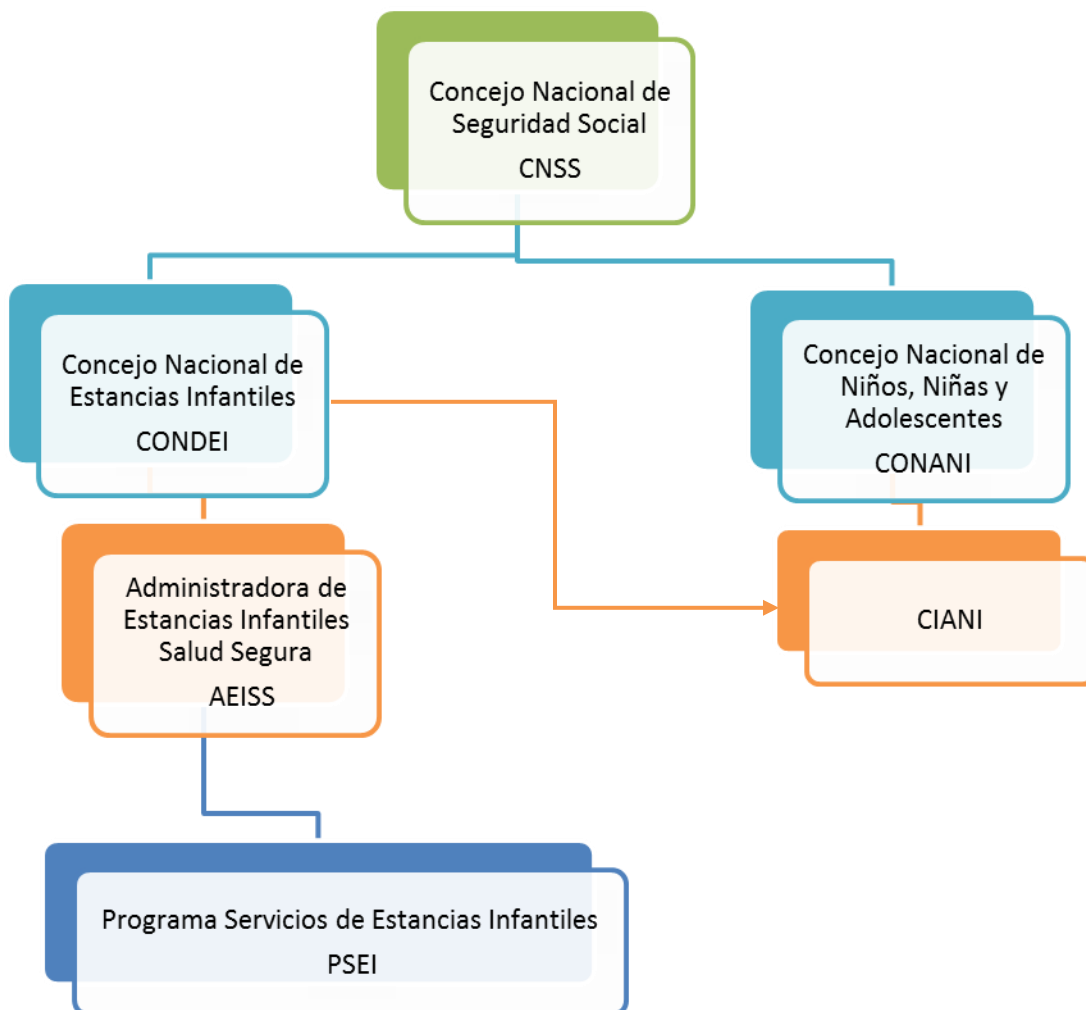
Concejo Nacional de Seguridad Social
CNSS

Concejo Nacional de Estancias Infantiles
CONDEI

Concejo Nacional de Niños, Niñas y Adolescentes
CONANI

Administradora de Estancias Infantiles Salud Segura
AEISS

CIANI

Programa Servicios de Estancias Infantiles
PSEI